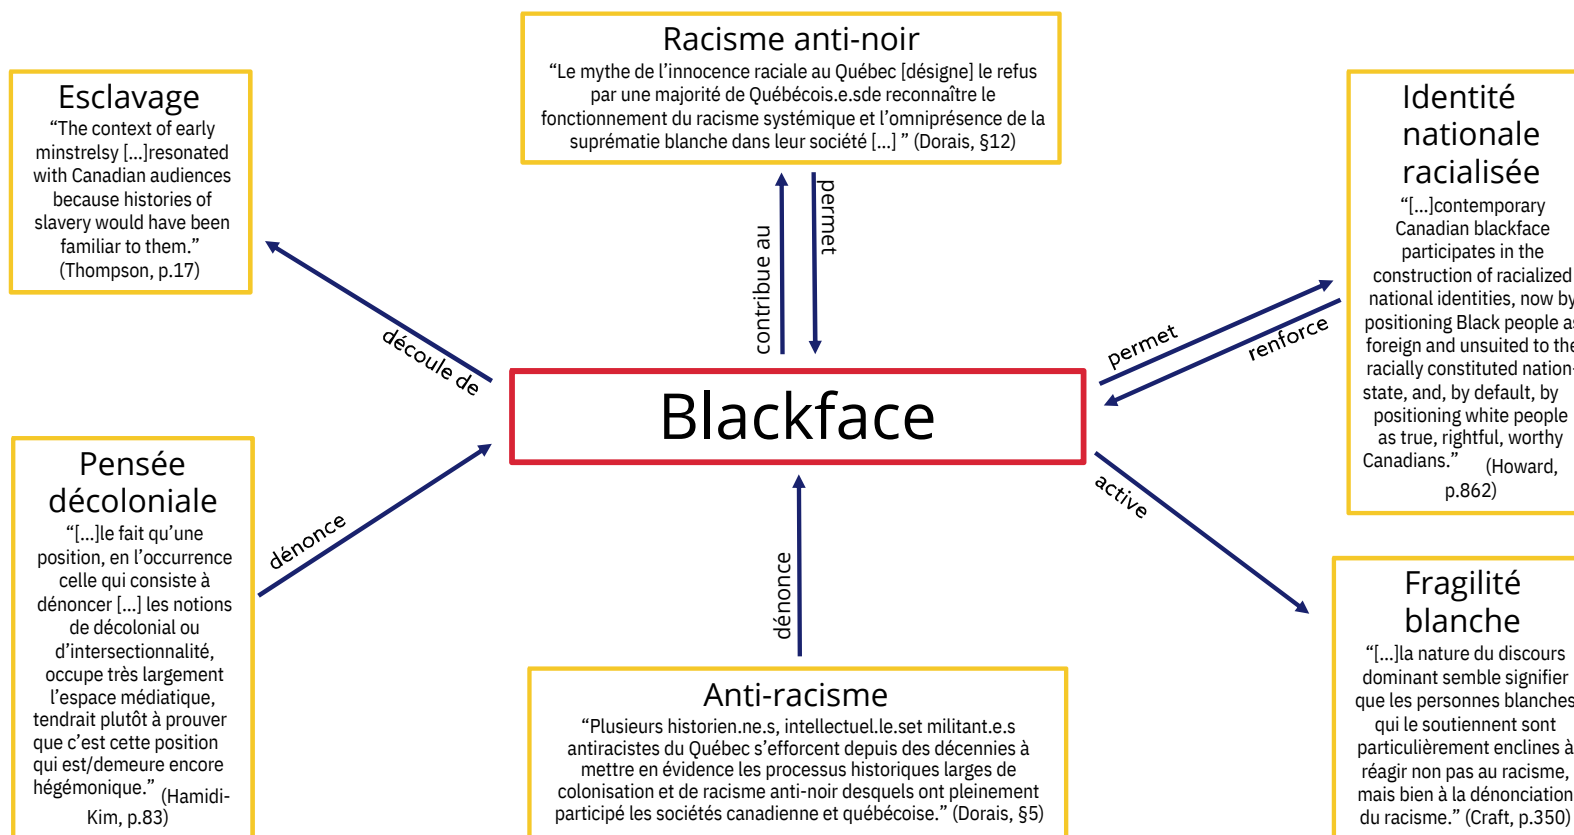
Racisme anti-noir
“Le mythe de l’innocence raciale au Québec [désigne] le refus par une majorité de Québécois.e.sde reconnaître le fonctionnement du racisme systémique et l’omniprésence de la suprématie blanche dans leur société [...] ” (Dorais, §12)

Esclavage
“The context of early minstrelsy [...]resonated with Canadian audiences because histories of slavery would have been familiar to them.” (Thompson, p.17)

Identité nationale racialisée
“[...]contemporary Canadian blackface participates in the construction of racialized national identities, now by positioning Black people as foreign and unsuited to the racially constituted nation-state, and, by default, by positioning white people as true, rightful, worthy Canadians.” (Howard, p.862)

contribue au

permet

découle de

permet

renforce

Blackface

Pensée décoloniale
“[...]le fait qu’une position, en l’occurrence celle qui consiste à dénoncer [...] les notions de décolonial ou d’intersectionnalité, occupe très largement l’espace médiatique, tendrait plutôt à prouver que c’est cette position qui est/demeure encore hégémonique.” (Hamidi-Kim, p.83)

dénonce

active

dénonce

Fragilité blanche
“[...]la nature du discours dominant semble signifier que les personnes blanches qui le soutiennent sont particulièrement enclines à réagir non pas au racisme, mais bien à la dénonciation du racisme.” (Craft, p.350)

Anti-racisme
“Plusieurs historien.ne.s, intellectuel.le.set militant.e.s antiracistes du Québec s’efforcent depuis des décennies à mettre en évidence les processus historiques larges de colonisation et de racisme anti-noir desquels ont pleinement participé les sociétés canadienne et québécoise.” (Dorais, §5)